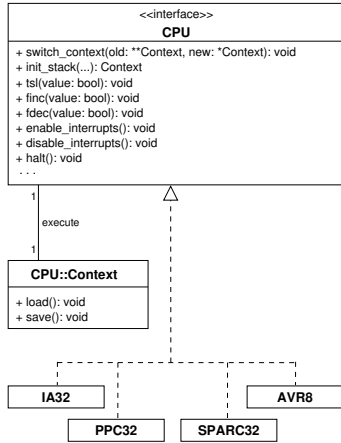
<<interface>>
CPU

+ switch_context(old: **Context, new: *Context): void
+ init_stack(...): Context
+ tsl(value: bool): void
+ finc(value: bool): void
+ fdec(value: bool): void
+ enable_interrupts(): void
+ disable_interrupts(): void
+ halt(): void
. . .

1
execute
1

CPU::Context

+ load(): void
+ save(): void

IA32

PPC32

SPARC32

AVR8